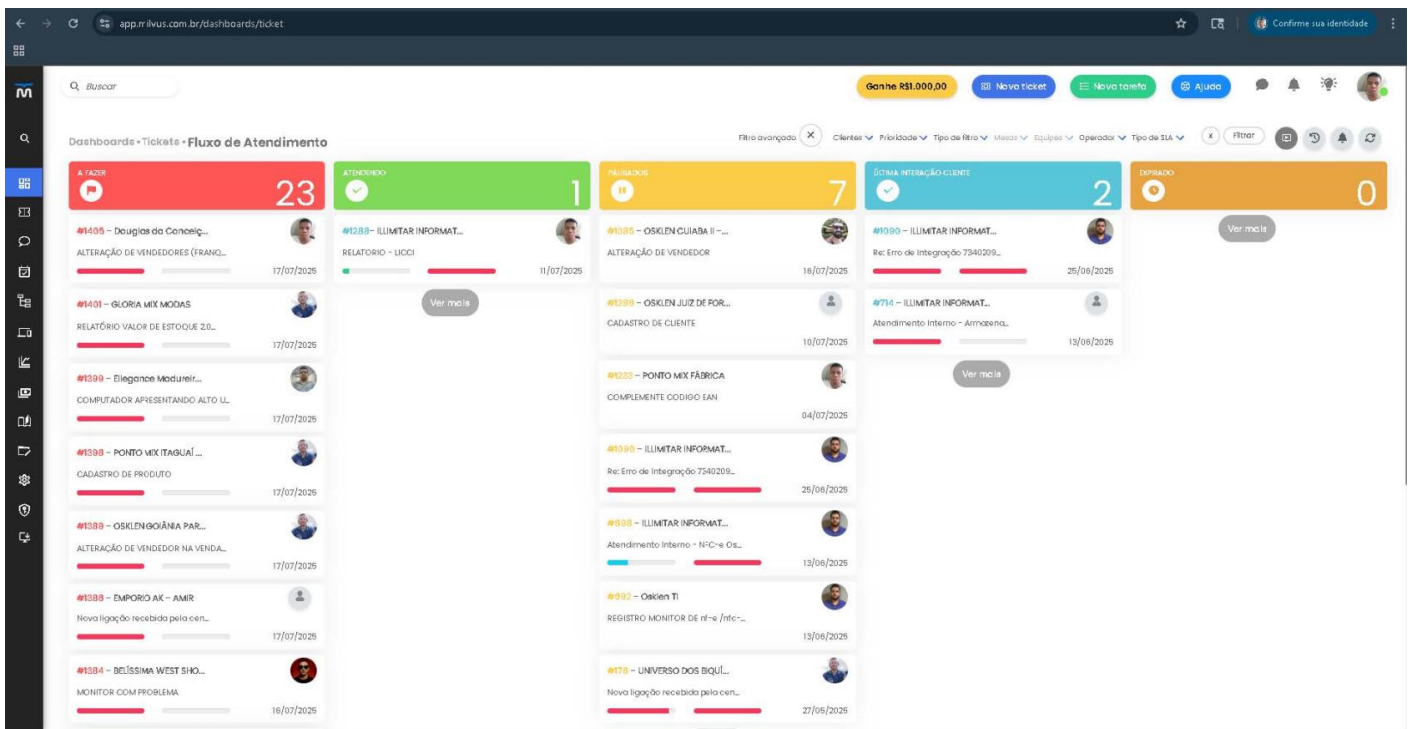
app.milvus.com.br/dashboards/ticket

Confirme sua identidade

Buscar

Ganhe R$1.000,00 Novo ticket Nova tarefa Ajuda

Dashboards • Tickets • Fluxo de Atendimento

Filtro avançado Clientes Prioridade Tipo de filtro Mesas Equipes Operador Tipo de SLA Filtrar

A FAZER 23

#1405 – Douglas da Conceiç... ALTERAÇÃO DE VENDEDORES (FRANQ... 17/07/2025

#1401 – GLORIA MIX MODAS RELATÓRIO VALOR DE ESTOQUE 2.0... 17/07/2025

#1399 – Elegance Madureir... COMPUTADOR APRESENTANDO ALTO U... 17/07/2025

#1398 – PONTO MIX ITAGUAÍ ... CADASTRO DE PRODUTO 17/07/2025

#1389 – OSKLEN GOIÂNIA PAR... ALTERAÇÃO DE VENDEDOR NA VENDA... 17/07/2025

#1388 – EMPORIO AK – AMIR Nova ligação recebida pela cen... 17/07/2025

#1384 – BELÍSSIMA WEST SHO... MONITOR COM PROBLEMA 16/07/2025

ATENDENDO 1

#1288– ILLIMITAR INFORMAT... RELATORIO - LICCI 11/07/2025

Ver mais

PAUSADOS 7

#1385 – OSKLEN CUIABA II -... ALTERAÇÃO DE VENDEDOR 16/07/2025

#1399 – OSKLEN JUIZ DE FOR... CADASTRO DE CLIENTE 10/07/2025

#1233 – PONTO MIX FÁBRICA COMPLEMENTE CODIGO EAN 04/07/2025

#1090 – ILLIMITAR INFORMAT... Re: Erro de Integração 7340209... 25/06/2025

#888 – ILLIMITAR INFORMAT... Atendimento Interno - NFC-e Os... 13/06/2025

#992 – Osklen TI REGISTRO MONITOR DE nf-e /nfc-... 13/06/2025

#178 – UNIVERSO DOS BIQUÍ... Nova ligação recebida pela cen... 27/05/2025

ÚLTIMA INTERAÇÃO CLIENTE 2

#1090 – ILLIMITAR INFORMAT... Re: Erro de Integração 7340209... 25/06/2025

#714 – ILLIMITAR INFORMAT... Atendimento Interno - Armazena... 13/06/2025

Ver mais

EXPIRADO 0

Ver mais